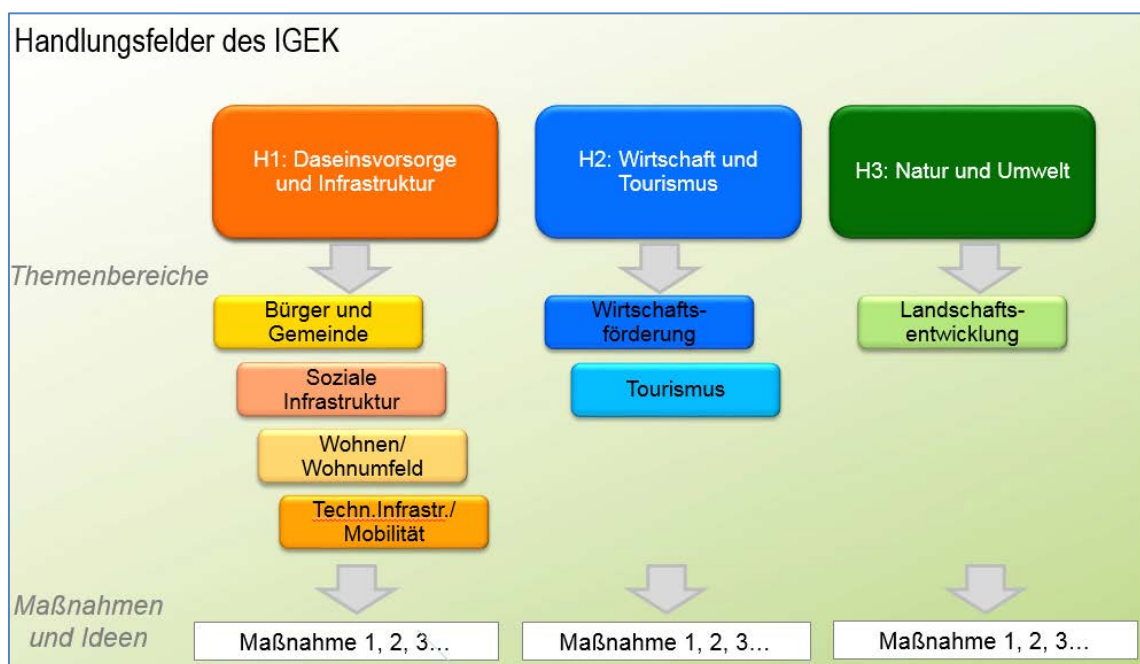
Handlungsfelder des IGEK

H1: Daseinsvorsorge und Infrastruktur

H2: Wirtschaft und Tourismus

H3: Natur und Umwelt

Themenbereiche

Bürger und Gemeinde

Soziale Infrastruktur

Wohnen/ Wohnumfeld

Techn.Infrastr./ Mobilität

Wirtschaftsförderung

Tourismus

Landschaftsentwicklung

Maßnahmen und Ideen

Maßnahme 1, 2, 3…

Maßnahme 1, 2, 3…

Maßnahme 1, 2, 3…